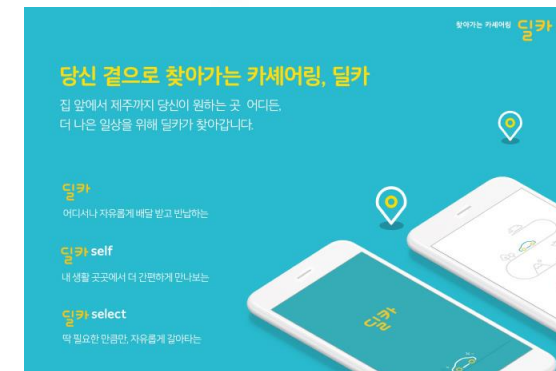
찾아가는 카셰어링 딜카

당신 곁으로 찾아가는 카셰어링, 딜카

집 앞에서 제주까지 당신이 원하는 곳 어디든,
더 나은 일상을 위해 딜카가 찾아갑니다.

딜카
어디서나 자유롭게 배달 받고 반납하는

딜카 self
내 생활 곳곳에서 더 간편하게 만나보는

딜카 select
딱 필요한 만큼만, 자유롭게 갈아타는

딜카